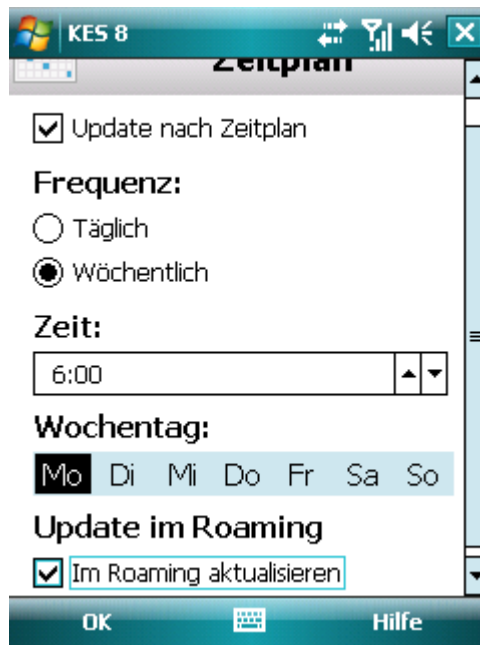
KES 8

Zeitplan

Update nach Zeitplan

Frequenz:

Täglich

Wöchentlich

Zeit:

6:00

Wochentag:

| Mo | Di | Mi | Do | Fr | Sa | So |
|---|---|---|---|---|---|---|

Update im Roaming

Im Roaming aktualisieren

OK

Hilfe